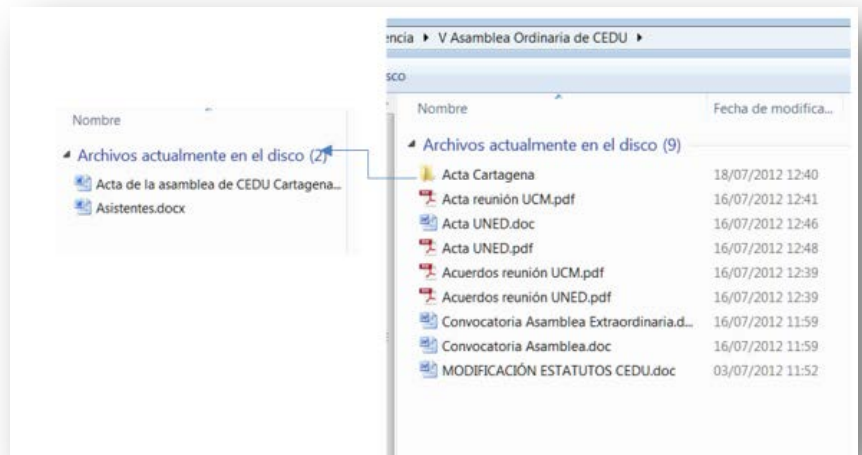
Nombre

Archivos actualmente en el disco (2)

Acta de la asamblea de CEDU Cartagena...

Asistentes.docx

encia ▸ V Asamblea Ordinaria de CEDU ▸

sco

| Nombre | Fecha de modifica... |
|---|---|
| Archivos actualmente en el disco (9) | |
| Acta Cartagena | 18/07/2012 12:40 |
| Acta reunión UCM.pdf | 16/07/2012 12:41 |
| Acta UNED.doc | 16/07/2012 12:46 |
| Acta UNED.pdf | 16/07/2012 12:48 |
| Acuerdos reunión UCM.pdf | 16/07/2012 12:39 |
| Acuerdos reunión UNED.pdf | 16/07/2012 12:39 |
| Convocatoria Asamblea Extraordinaria.d... | 16/07/2012 11:59 |
| Convocatoria Asamblea.doc | 16/07/2012 11:59 |
| MODIFICACIÓN ESTATUTOS CEDU.doc | 03/07/2012 11:52 |